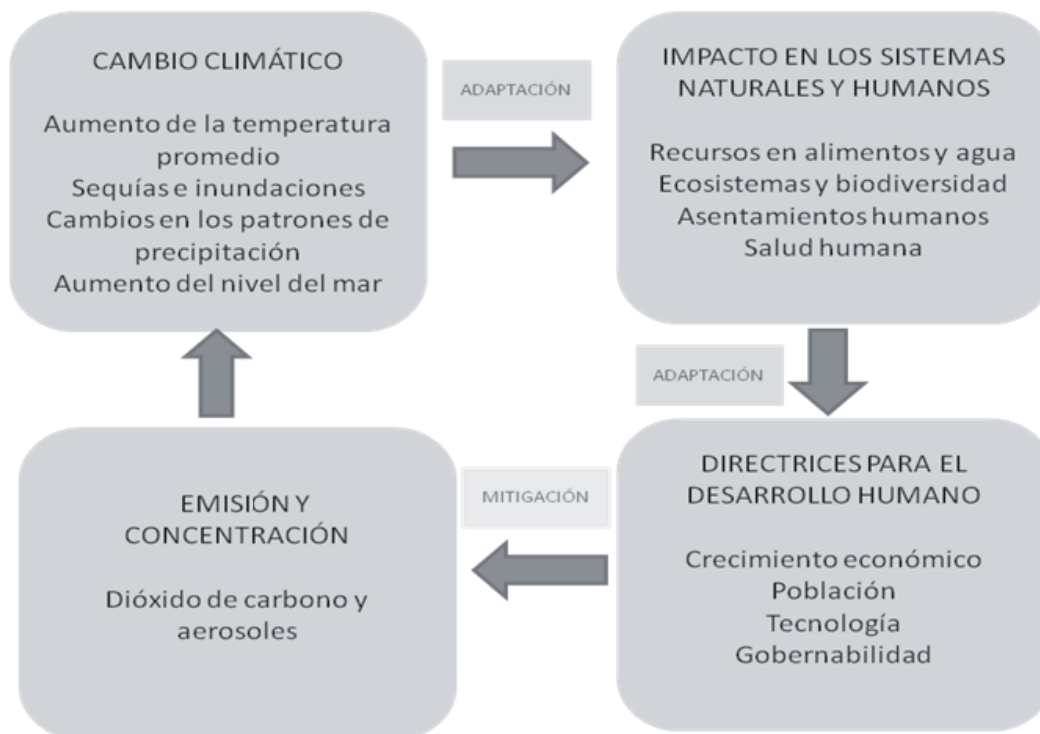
CAMBIO CLIMÁTICO

Aumento de la temperatura promedio
Sequías e inundaciones
Cambios en los patrones de precipitación
Aumento del nivel del mar

ADAPTACIÓN

IMPACTO EN LOS SISTEMAS NATURALES Y HUMANOS

Recursos en alimentos y agua
Ecosistemas y biodiversidad
Asentamientos humanos
Salud humana

ADAPTACIÓN

DIRECTRICES PARA EL DESARROLLO HUMANO

Crecimiento económico
Población
Tecnología
Gobernabilidad

MITIGACIÓN

EMISIÓN Y CONCENTRACIÓN

Dióxido de carbono y aerosoles